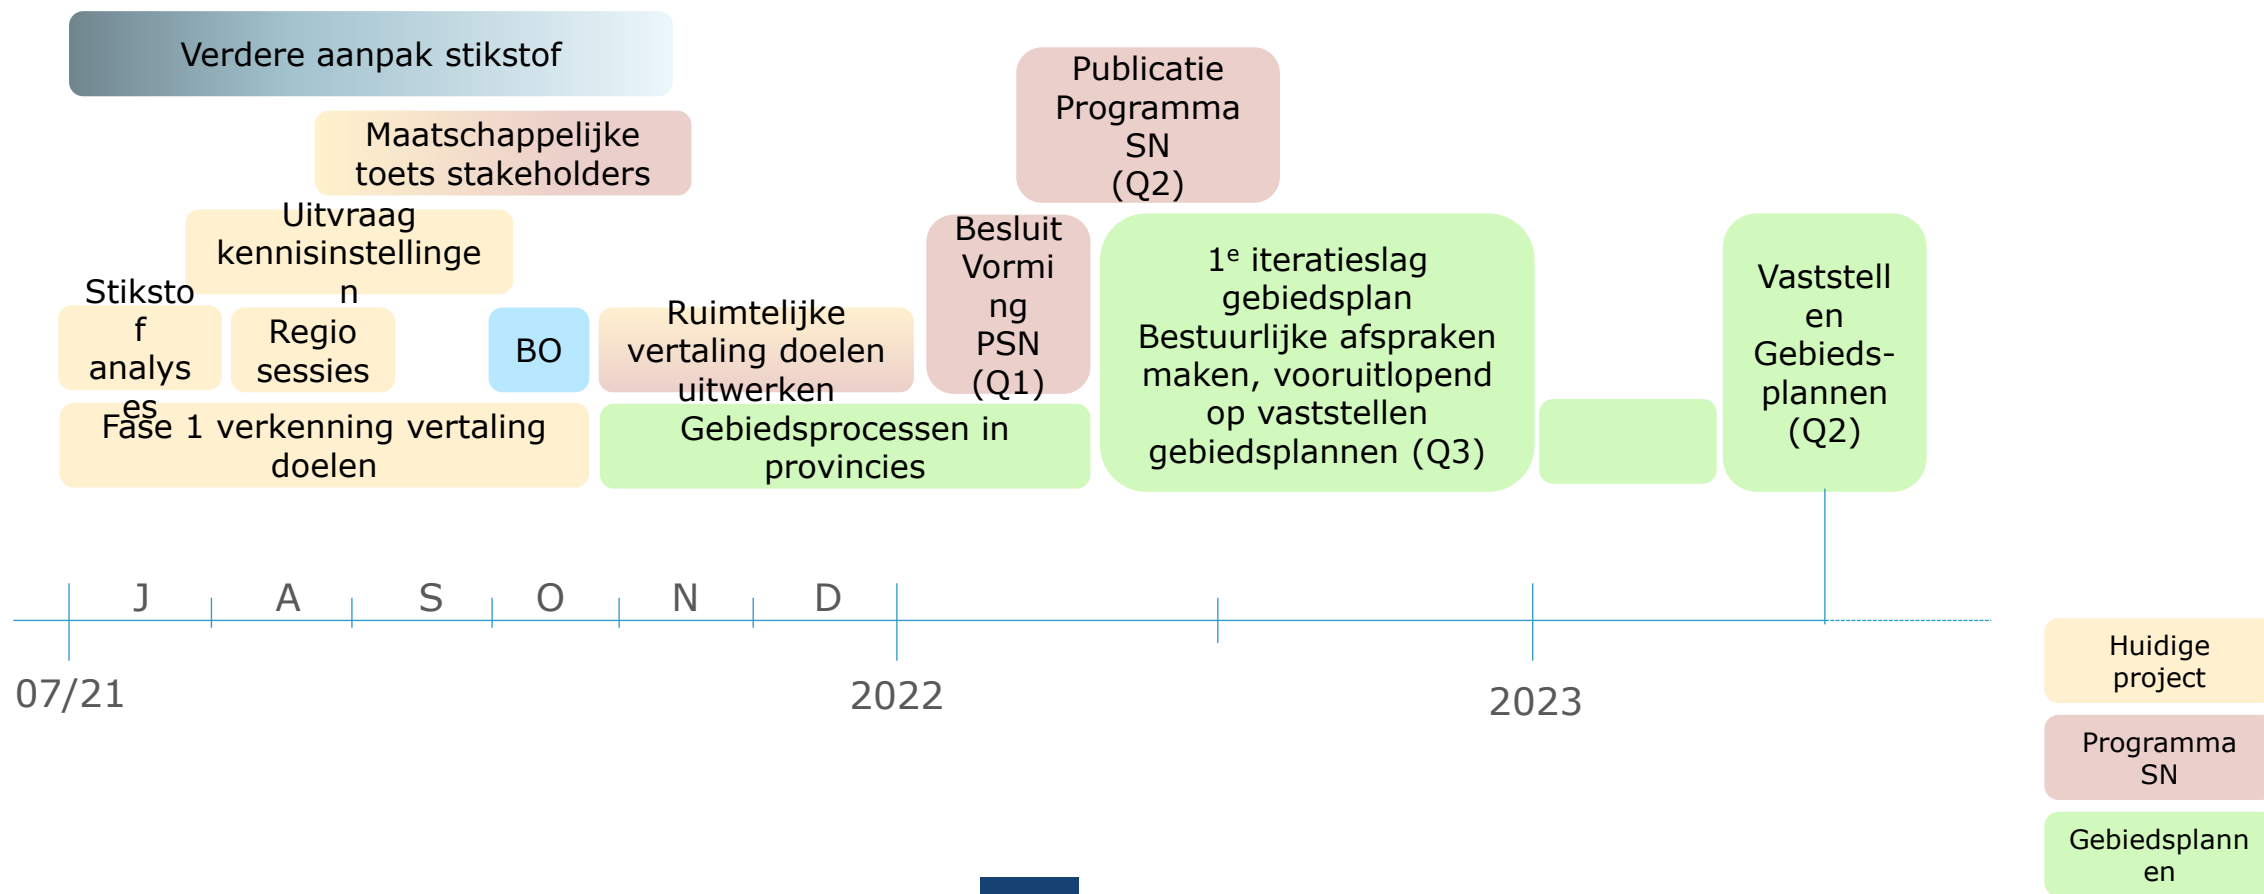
Verdere aanpak stikstof

Maatschappelijke toets stakeholders

Publicatie Programma SN (Q2)

Uitvraag kennisinstellingen

Stikstof analyses

Regio sessies

BO

Ruimtelijke vertaling doelen uitwerken

Besluit Vorming PSN (Q1)

$1^e$ iteratieslag gebiedsplan Bestuurlijke afspraken maken, vooruitlopend op vaststellen gebiedsplannen (Q3)

Vaststellen Gebieds-plannen (Q2)

Fase 1 verkenning vertaling doelen

Gebiedsprocessen in provincies

J A S O N D

07/21

2022

2023

Huidige project

Programma SN

Gebiedsplannen